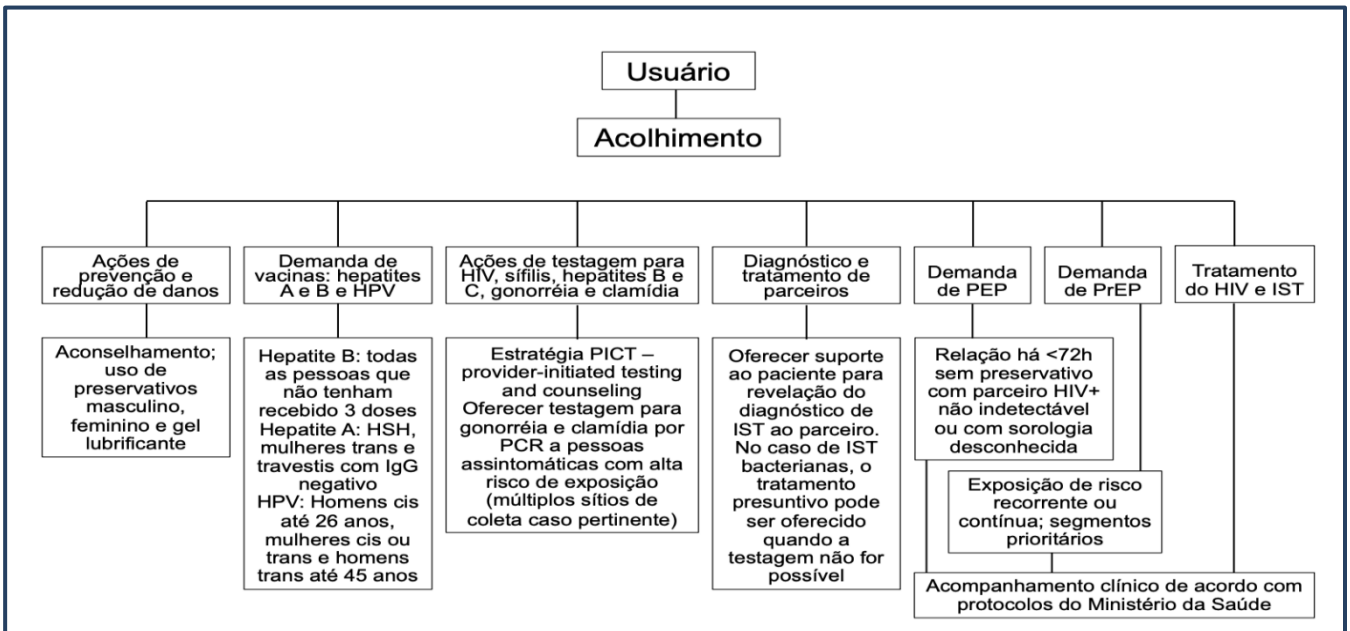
Usuário

Acolhimento

Ações de prevenção e redução de danos

Demanda de vacinas: hepatites A e B e HPV

Ações de testagem para HIV, sífilis, hepatites B e C, gonorréia e clamídia

Diagnóstico e tratamento de parceiros

Demanda de PEP

Demanda de PrEP

Tratamento do HIV e IST

Aconselhamento; uso de preservativos masculino, feminino e gel lubrificante

Hepatite B: todas as pessoas que não tenham recebido 3 doses
Hepatite A: HSH, mulheres trans e travestis com IgG negativo
HPV: Homens cis até 26 anos, mulheres cis ou trans e homens trans até 45 anos

Estratégia PICT – provider-initiated testing and counseling
Oferecer testagem para gonorréia e clamídia por PCR a pessoas assintomáticas com alta risco de exposição (múltiplos sítios de coleta caso pertinente)

Oferecer suporte ao paciente para revelação do diagnóstico de IST ao parceiro. No caso de IST bacterianas, o tratamento presuntivo pode ser oferecido quando a testagem não for possível

Relação há <72h sem preservativo com parceiro HIV+ não indetectável ou com sorologia desconhecida

Exposição de risco recorrente ou contínua; segmentos prioritários

Acompanhamento clínico de acordo com protocolos do Ministério da Saúde